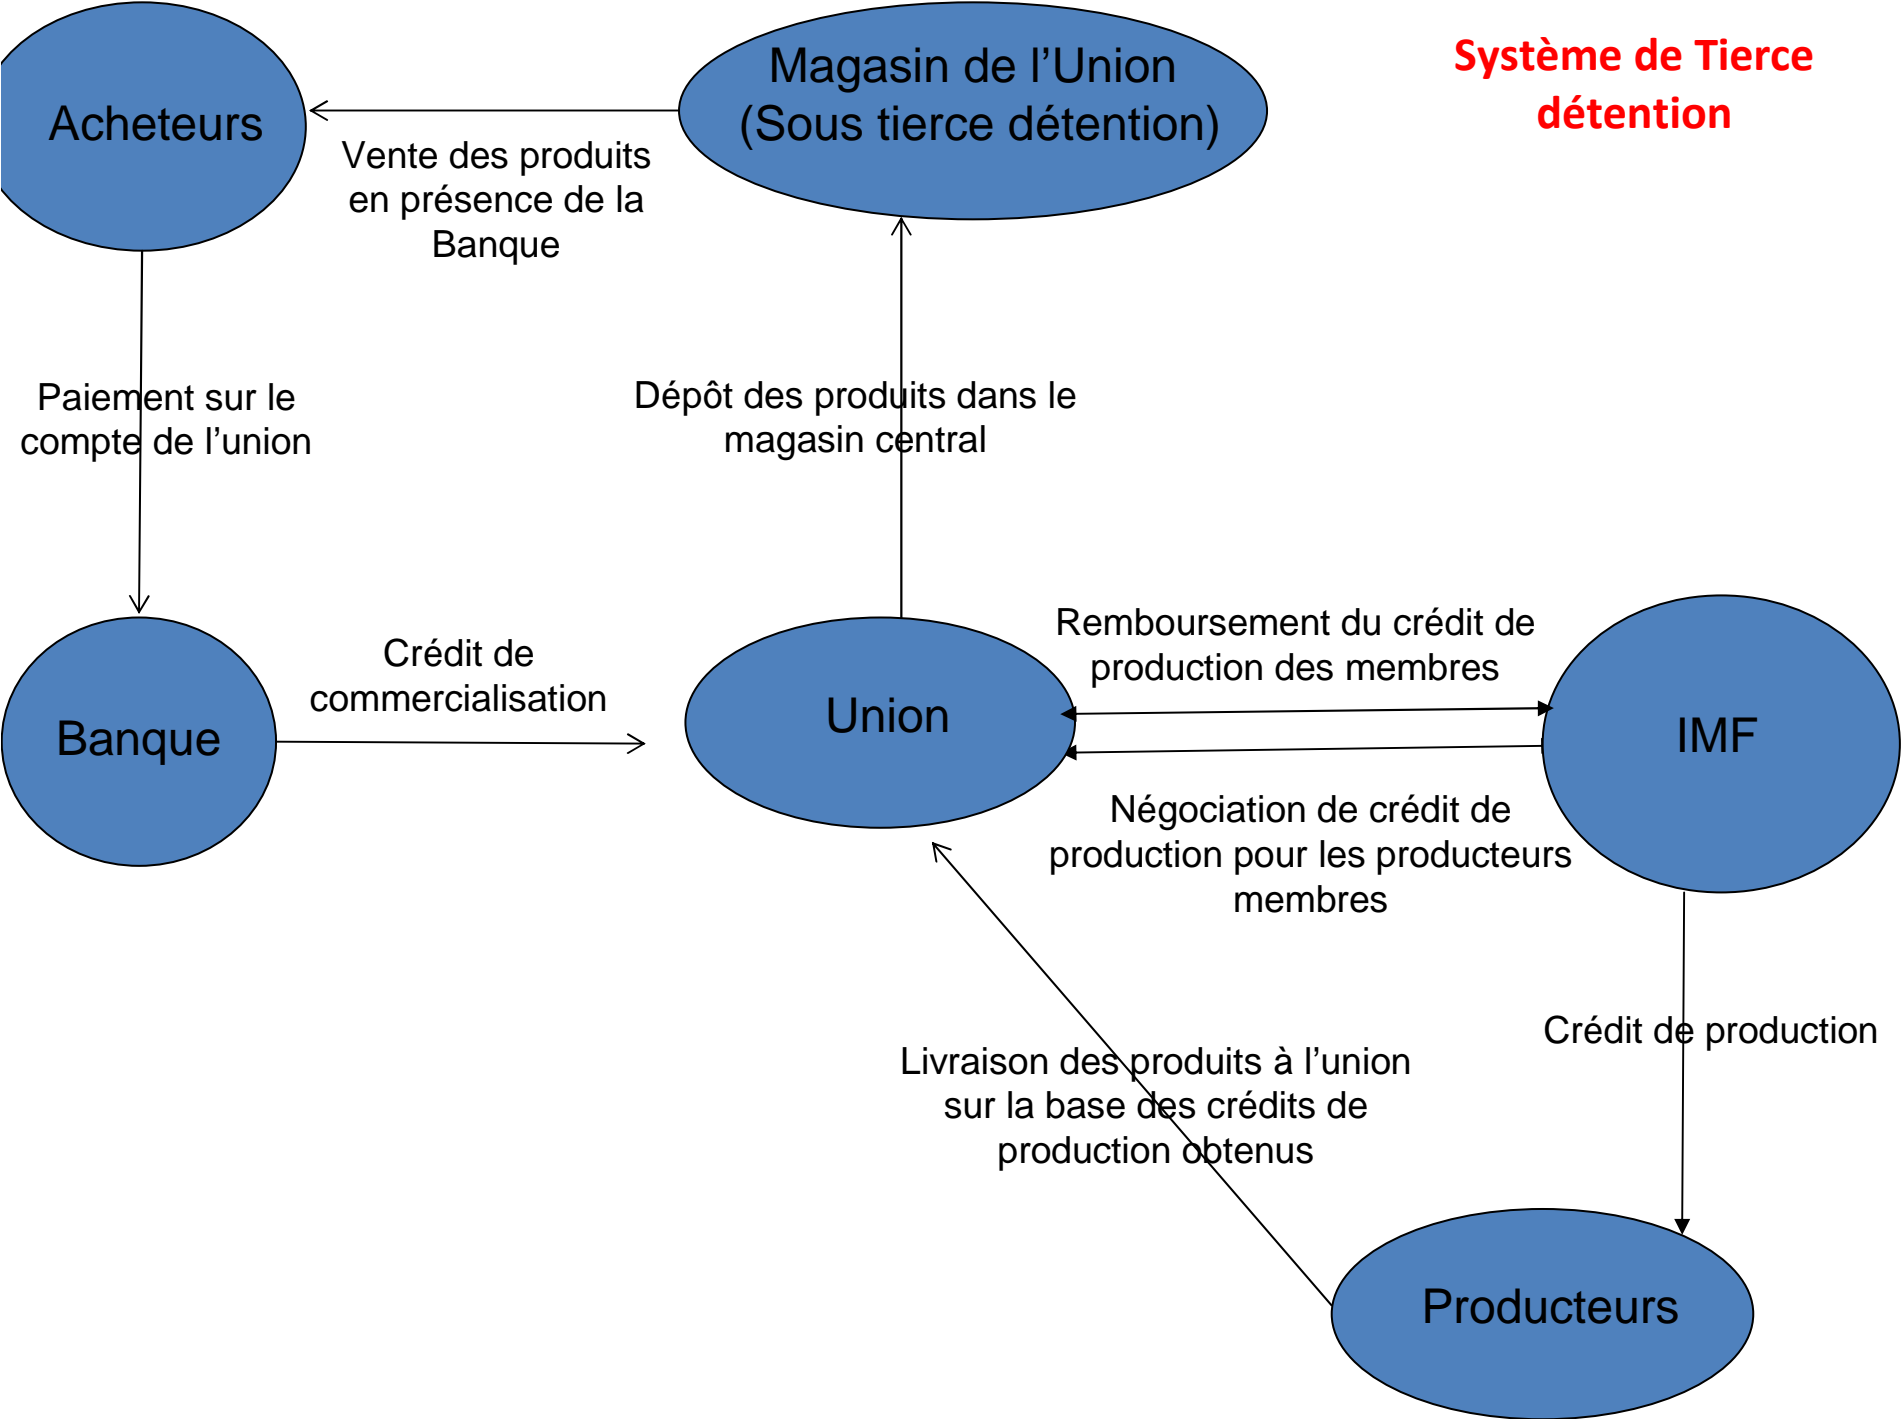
Système de Tierce détention

Acheteurs

Magasin de l'Union (Sous tierce détention)

Vente des produits en présence de la Banque

Paiement sur le compte de l'union

Dépôt des produits dans le magasin central

Banque

Crédit de commercialisation

Union

Remboursement du crédit de production des membres

IMF

Négociation de crédit de production pour les producteurs membres

Crédit de production

Livraison des produits à l'union sur la base des crédits de production obtenus

Producteurs